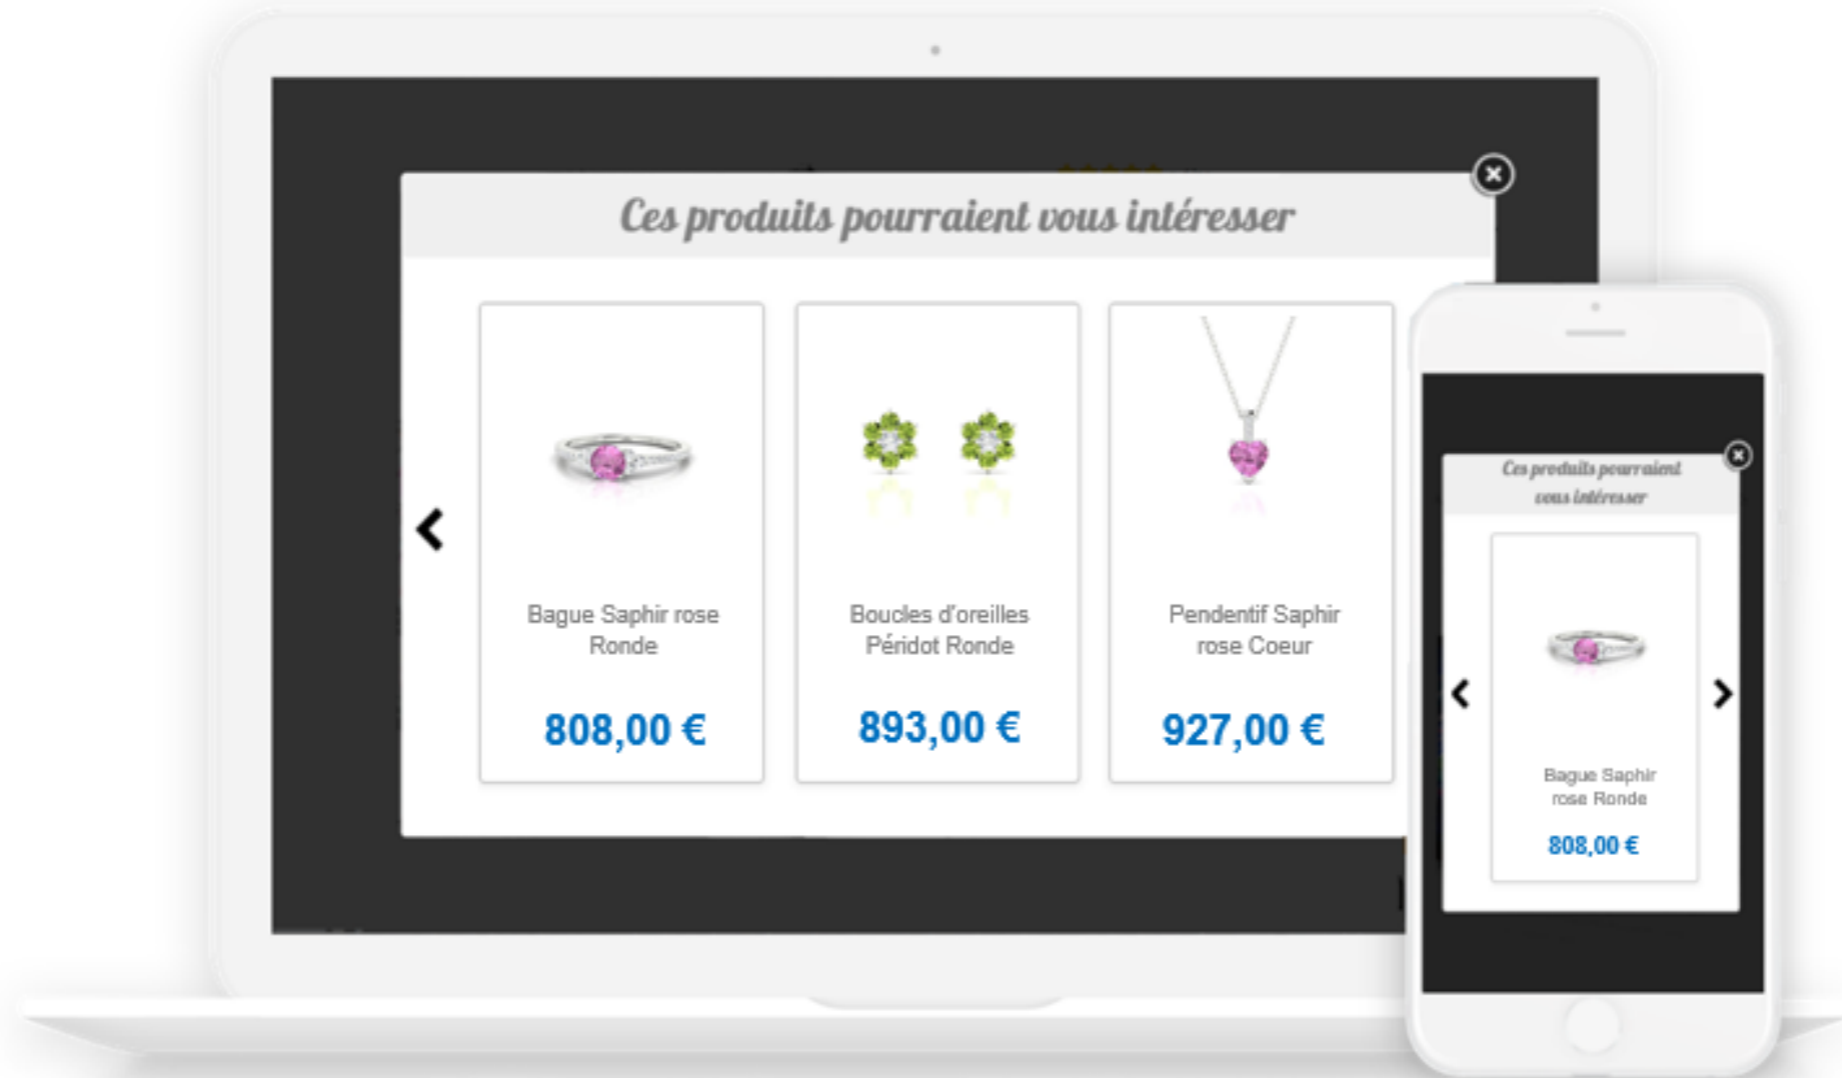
Ces produits pourraient vous intéresser

Bague Saphir rose Ronde

808,00 €

Boucles d'oreilles Péridot Ronde

893,00 €

Pendentif Saphir rose Coeur

927,00 €

Ces produits pourraient vous intéresser

Bague Saphir rose Ronde

808,00 €